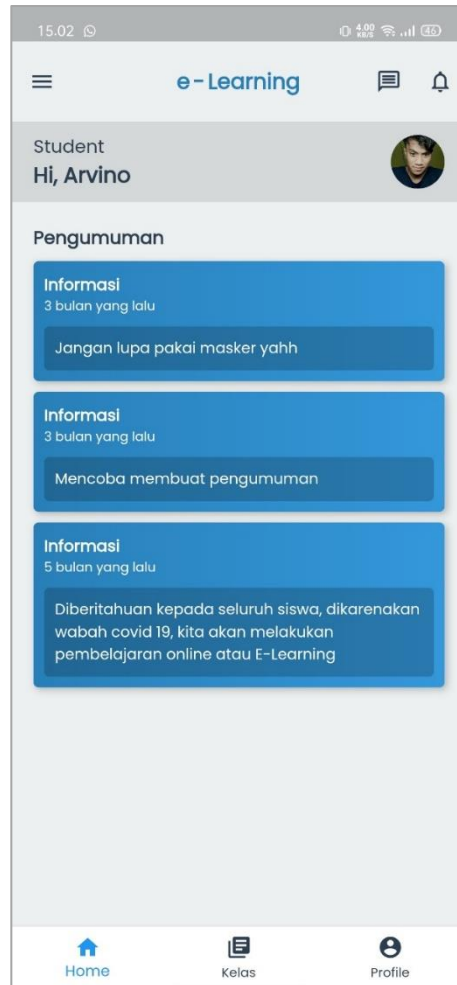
15.02

4.00 KB/S 46

e-Learning

Student
Hi, Arvino

Pengumuman

Informasi
3 bulan yang lalu

Jangan lupa pakai masker yahh

Informasi
3 bulan yang lalu

Mencoba membuat pengumuman

Informasi
5 bulan yang lalu

Diberitahuan kepada seluruh siswa, dikarenakan wabah covid 19, kita akan melakukan pembelajaran online atau E-Learning

Home

Kelas

Profile